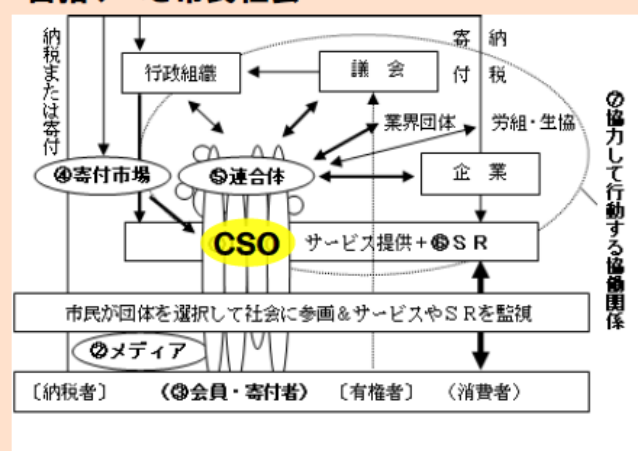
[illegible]

納税または寄付

行政組織

議会

寄付

納税

業界団体

労組・生協

❼協力して行動する協働関係

❹寄付市場

❺連合体

企業

CSO

サービス提供+❻SR

市民が団体を選択して社会に参画&サービスやSRを監視

❷メディア

〔納税者〕 (❸会員・寄付者) 〔有権者〕 (消費者)